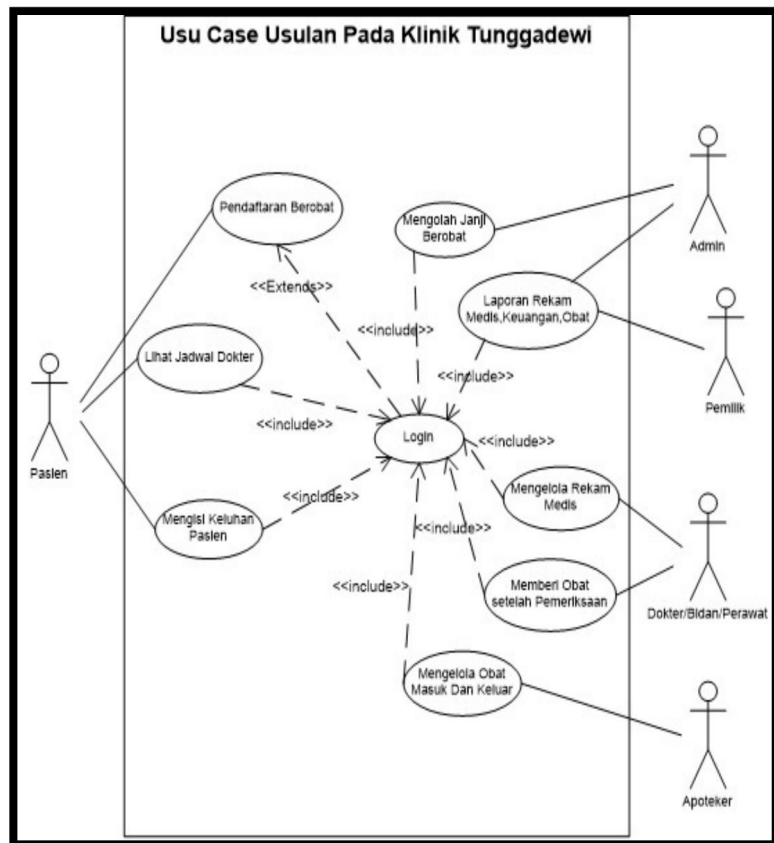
Usu Case Usulan Pada Klinik Tunggadewi

Pendaftaran Berobat

Mengolah Janji Berobat

Admin

<<Extends>>

Laporan Rekam Medis,Keuangan,Obat

<<include>>

Pemilik

Lihat Jadwal Dokter

<<include>>

<<include>>

Login

<<include>>

Pasien

<<include>>

Mengelola Rekam Medis

Mengisi Keluhan Pasien

<<include>>

Memberi Obat setelah Pemeriksaan

<<include>>

Dokter/Bidan/Perawat

Mengelola Obat Masuk Dan Keluar

Apoteker